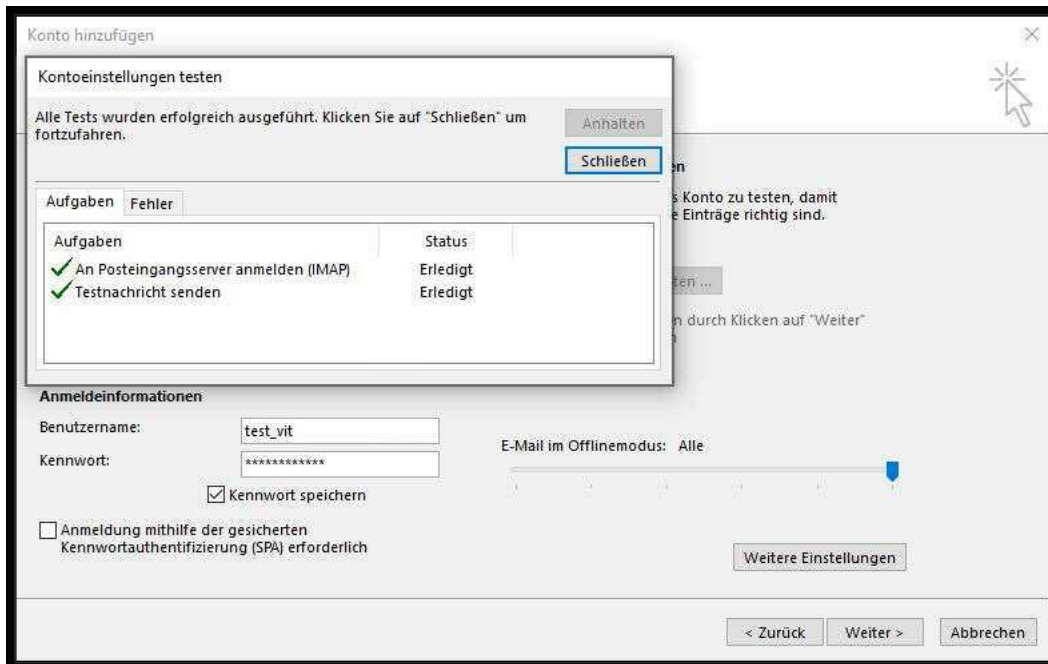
Konto hinzufügen

Kontoeinstellungen testen

Alle Tests wurden erfolgreich ausgeführt. Klicken Sie auf "Schließen" um fortzufahren.

Anhalten

Schließen

Aufgaben | Fehler

| Aufgaben | Status |
|---|---|
| An Posteingangsserver anmelden (IMAP) | Erledigt |
| Testnachricht senden | Erledigt |

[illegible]en

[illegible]s Konto zu testen, damit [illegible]e Einträge richtig sind.

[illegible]ten ...

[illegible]n durch Klicken auf "Weiter" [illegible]

Anmeldeinformationen

Benutzername: test_vit

Kennwort: ************

Kennwort speichern

Anmeldung mithilfe der gesicherten Kennwortauthentifizierung (SPA) erforderlich

E-Mail im Offlinemodus: Alle

Weitere Einstellungen

< Zurück   Weiter >   Abbrechen